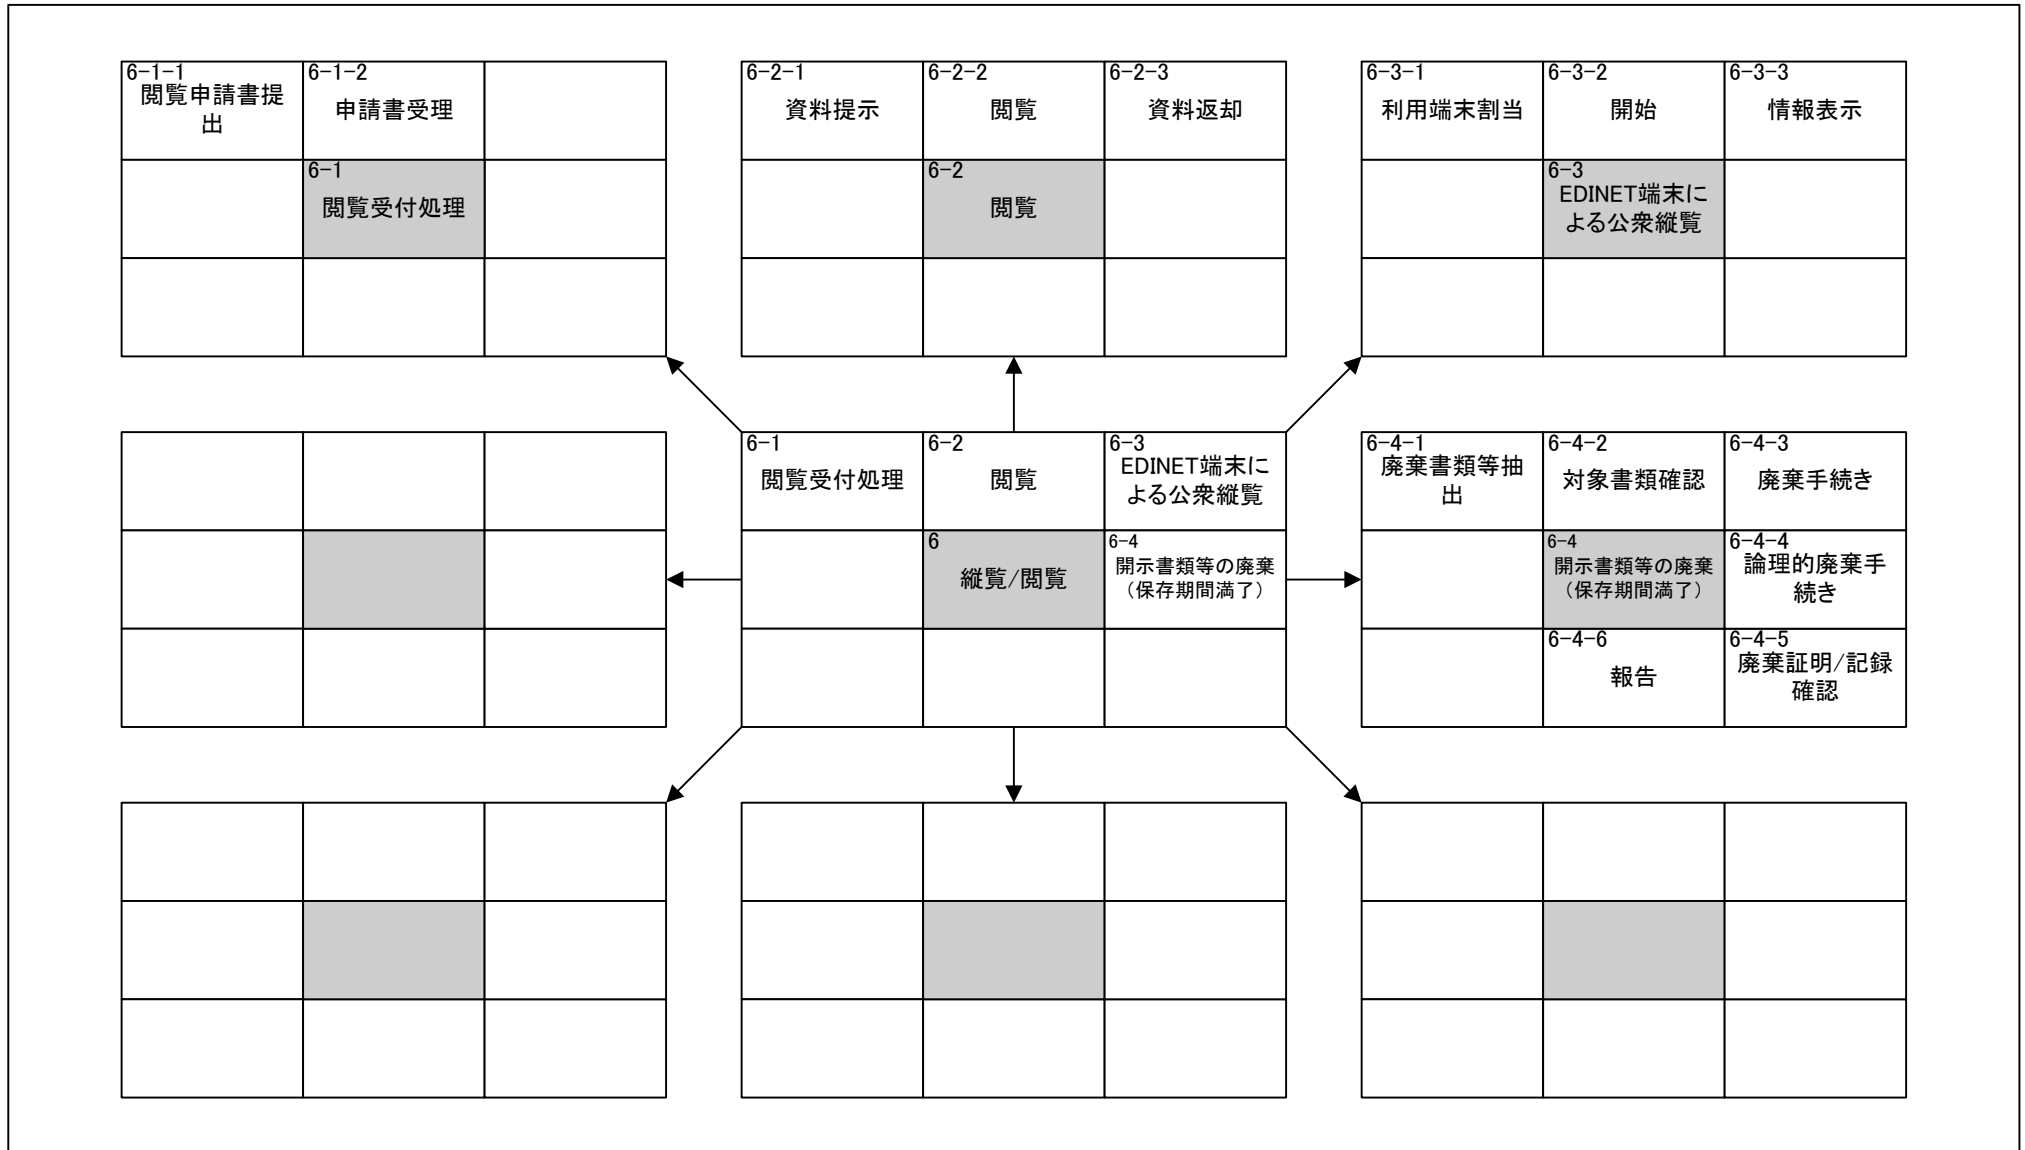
6-1-1
閲覧申請書提出

6-1-2
申請書受理

6-1
閲覧受付処理

6-2-1
資料提示

6-2-2
閲覧

6-2-3
資料返却

6-2
閲覧

6-3-1
利用端末割当

6-3-2
開始

6-3-3
情報表示

6-3
EDINET端末による公衆縦覧

6-1
閲覧受付処理

6-2
閲覧

6-3
EDINET端末による公衆縦覧

6
縦覧/閲覧

6-4
開示書類等の廃棄（保存期間満了）

6-4-1
廃棄書類等抽出

6-4-2
対象書類確認

6-4-3
廃棄手続き

6-4
開示書類等の廃棄（保存期間満了）

6-4-4
論理的廃棄手続き

6-4-6
報告

6-4-5
廃棄証明/記録確認